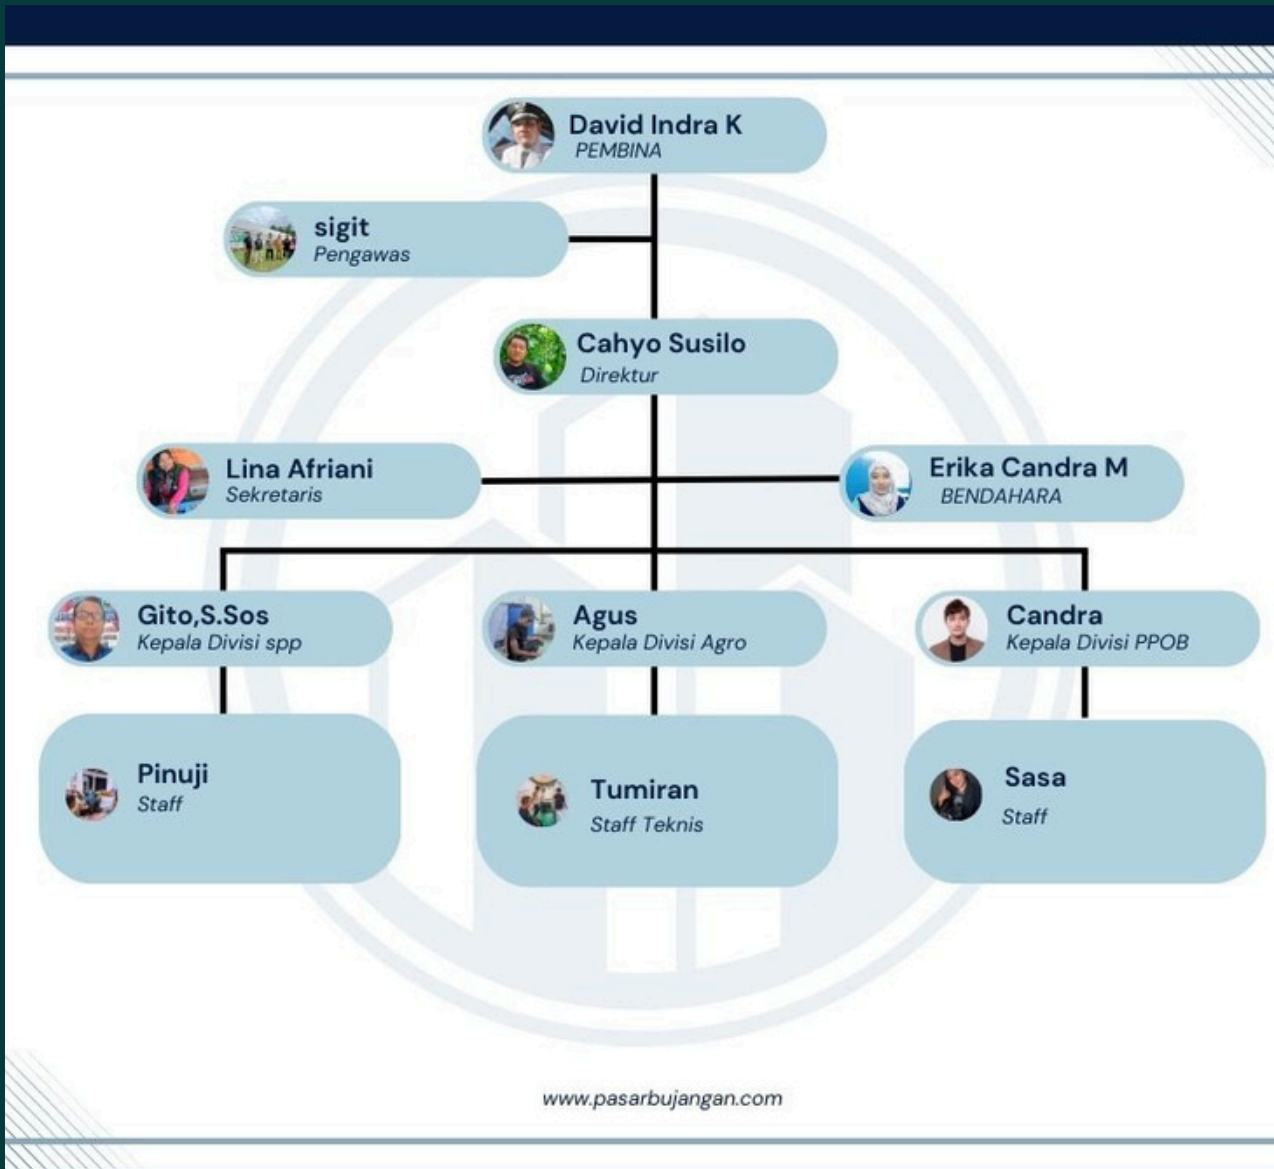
David Indra K
PEMBINA

sigit
Pengawas

Cahyo Susilo
Direktur

Lina Afriani
Sekretaris

Erika Candra M
BENDAHARA

Gito,S.Sos
Kepala Divisi spp

Agus
Kepala Divisi Agro

Candra
Kepala Divisi PPOB

Pinuji
Staff

Tumiran
Staff Teknis

Sasa
Staff

www.pasarbujangan.com